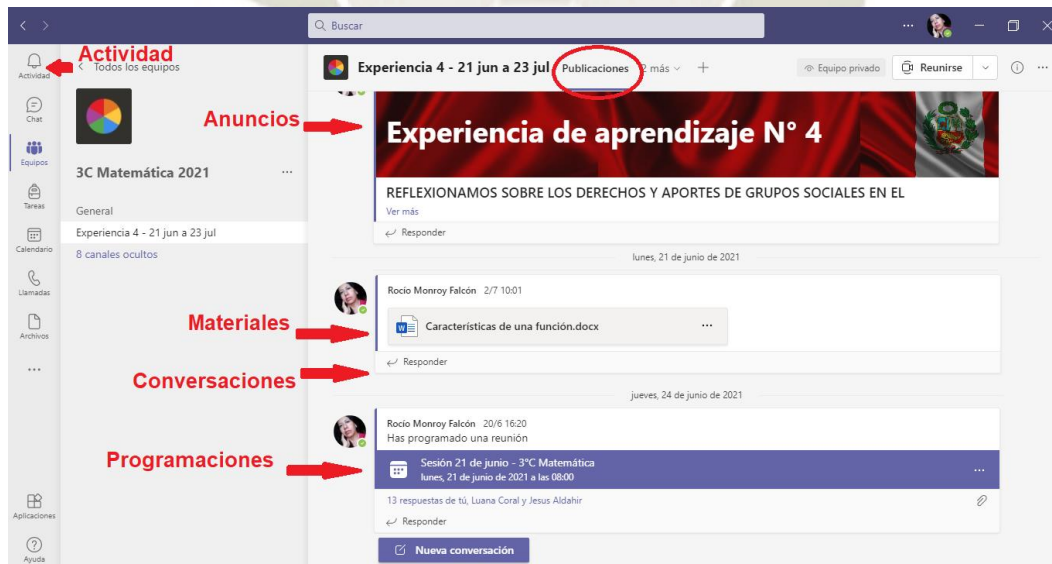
Buscar

Actividad
Actividad
Chat
Equipos
Tareas
Calendario
Llamadas
Archivos
...
Aplicaciones
Ayuda

< Todos los equipos

3C Matemática 2021 ...

General
Experiencia 4 - 21 jun a 23 jul
8 canales ocultos

Experiencia 4 - 21 jun a 23 jul Publicaciones 2 más +

Equipo privado Reunirse

Anuncios

Experiencia de aprendizaje N° 4

REFLEXIONAMOS SOBRE LOS DERECHOS Y APORTES DE GRUPOS SOCIALES EN EL
Ver más
Responder

lunes, 21 de junio de 2021

Rocio Monroy Falcón 2/7 10:01

Materiales

Características de una función.docx ...

Responder

Conversaciones

jueves, 24 de junio de 2021

Rocio Monroy Falcón 20/6 16:20
Has programado una reunión

Programaciones

Sesión 21 de junio - 3°C Matemática
lunes, 21 de junio de 2021 a las 08:00

13 respuestas de tú, Luana Coral y Jesus Aldahir

Responder

Nueva conversación